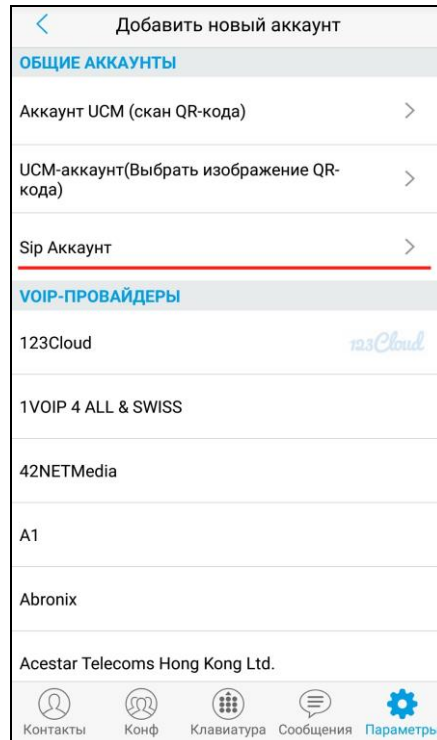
Добавить новый аккаунт

ОБЩИЕ АККАУНТЫ

Аккаунт UCM (скан QR-кода)

UCM-аккаунт(Выбрать изображение QR-кода)

Sip Аккаунт

VOIP-ПРОВАЙДЕРЫ

123Cloud

123Cloud

1VOIP 4 ALL & SWISS

42NETMedia

A1

Abronix

Acestar Telecoms Hong Kong Ltd.

Контакты
Конф
Клавиатура
Сообщения
Параметры